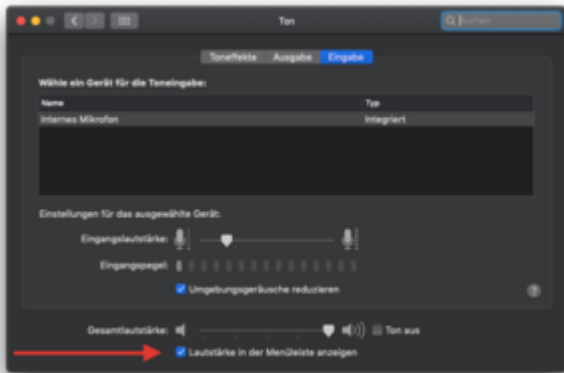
Ton

Suchen

Toneffekte Ausgabe Eingabe

Wähle ein Gerät für die Toneingabe:

| Name | Typ |
|---|---|
| Internes Mikrofon | Integriert |

Einstellungen für das ausgewählte Gerät:

Eingangslautstärke:

Eingangspegel:

Umgebungsgeräusche reduzieren

?

Gesamtlautstärke:

Ton aus

Lautstärke in der Menüleiste anzeigen